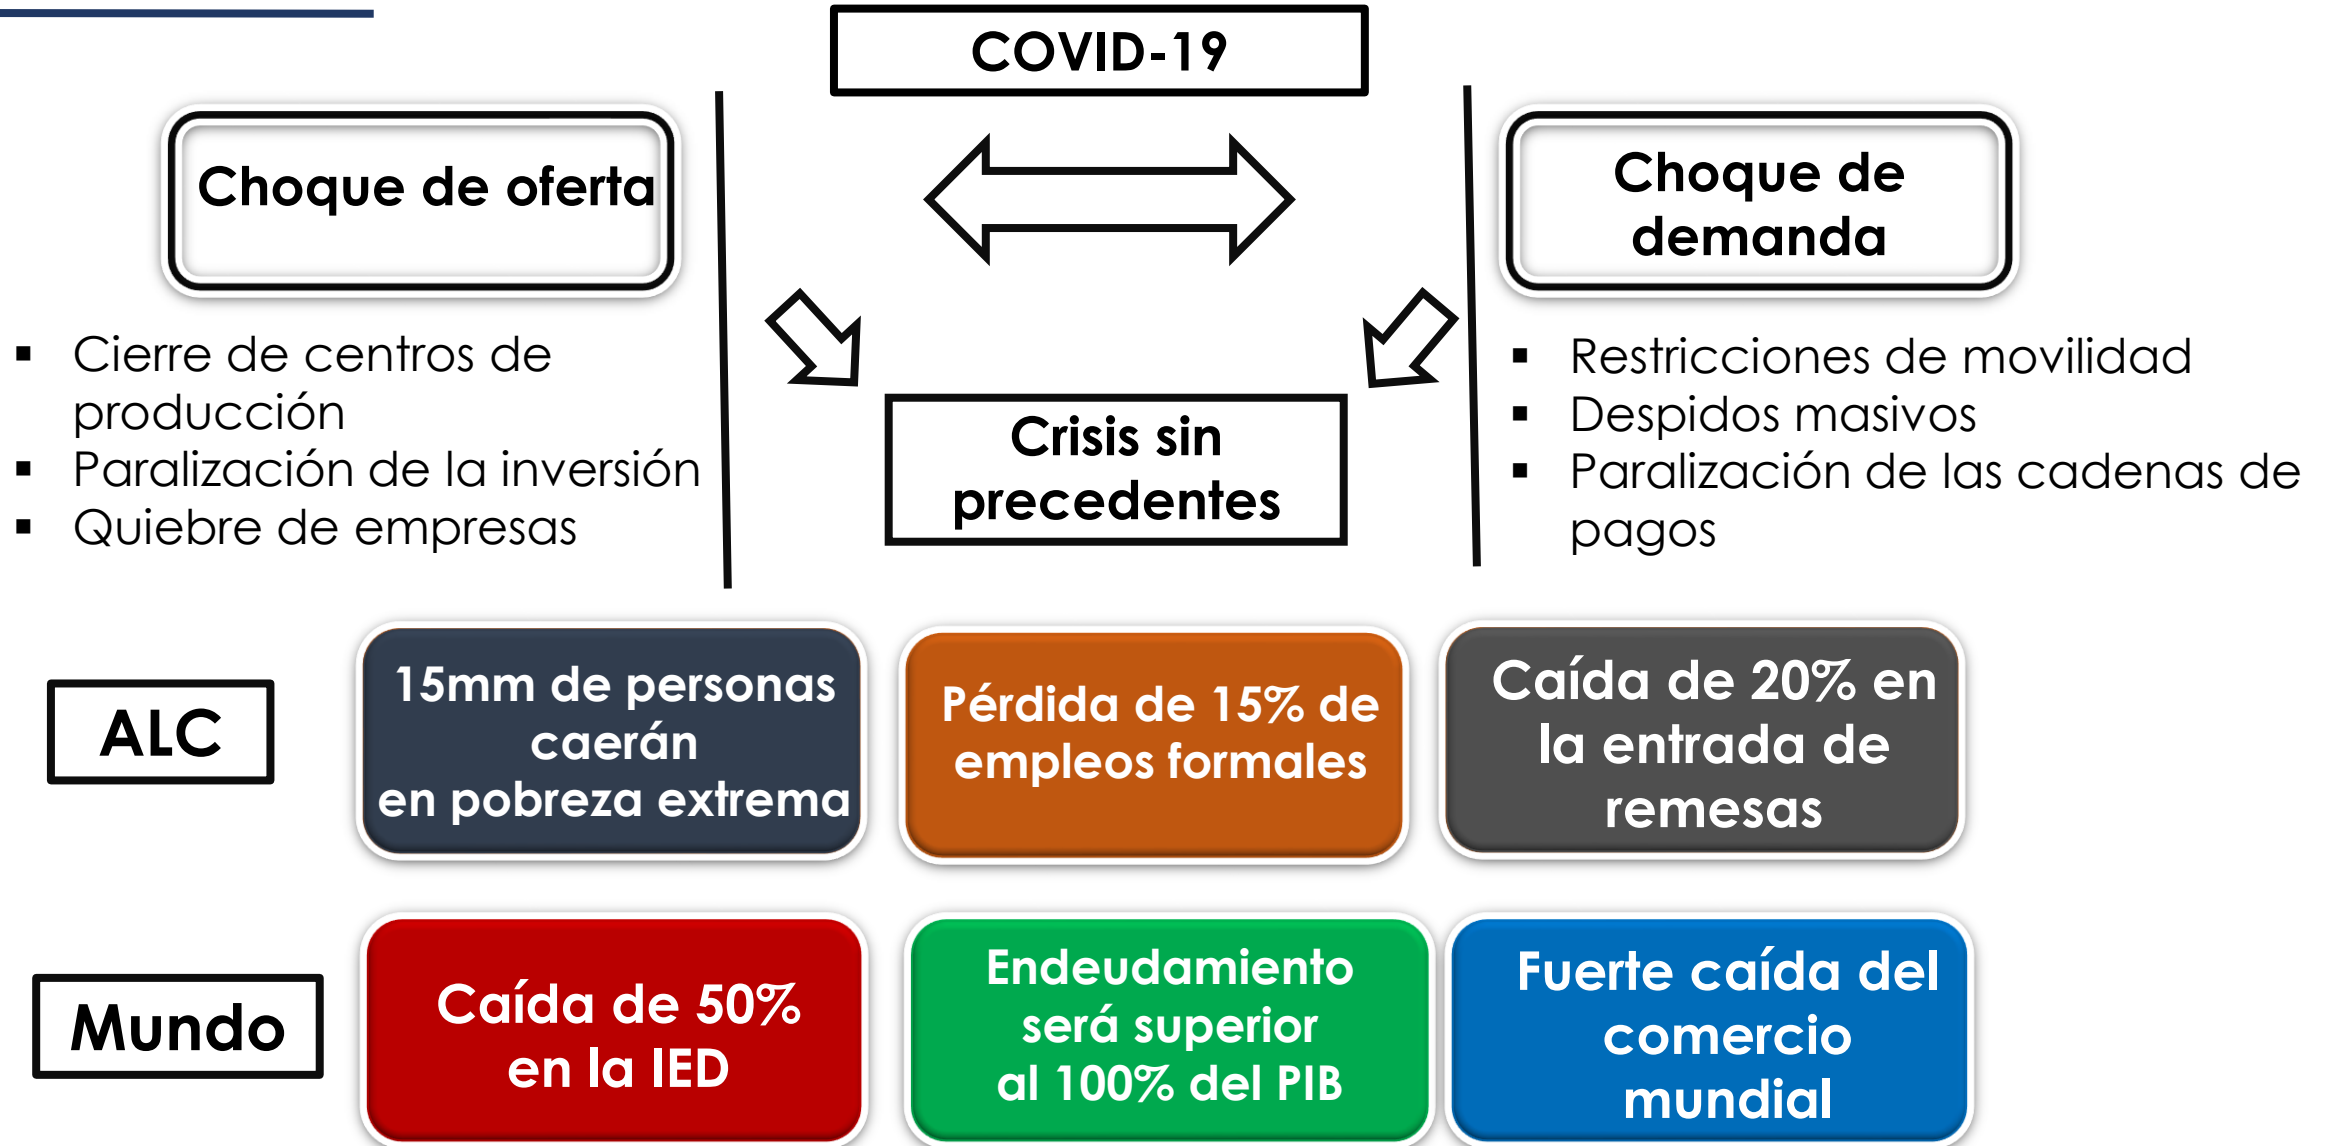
COVID-19

Choque de oferta

- Cierre de centros de producción
- Paralización de la inversión
- Quiebre de empresas

Crisis sin precedentes

Choque de demanda

- Restricciones de movilidad
- Despidos masivos
- Paralización de las cadenas de pagos

ALC

15mm de personas caerán en pobreza extrema

Pérdida de 15% de empleos formales

Caída de 20% en la entrada de remesas

Mundo

Caída de 50% en la IED

Endeudamiento será superior al 100% del PIB

Fuerte caída del comercio mundial